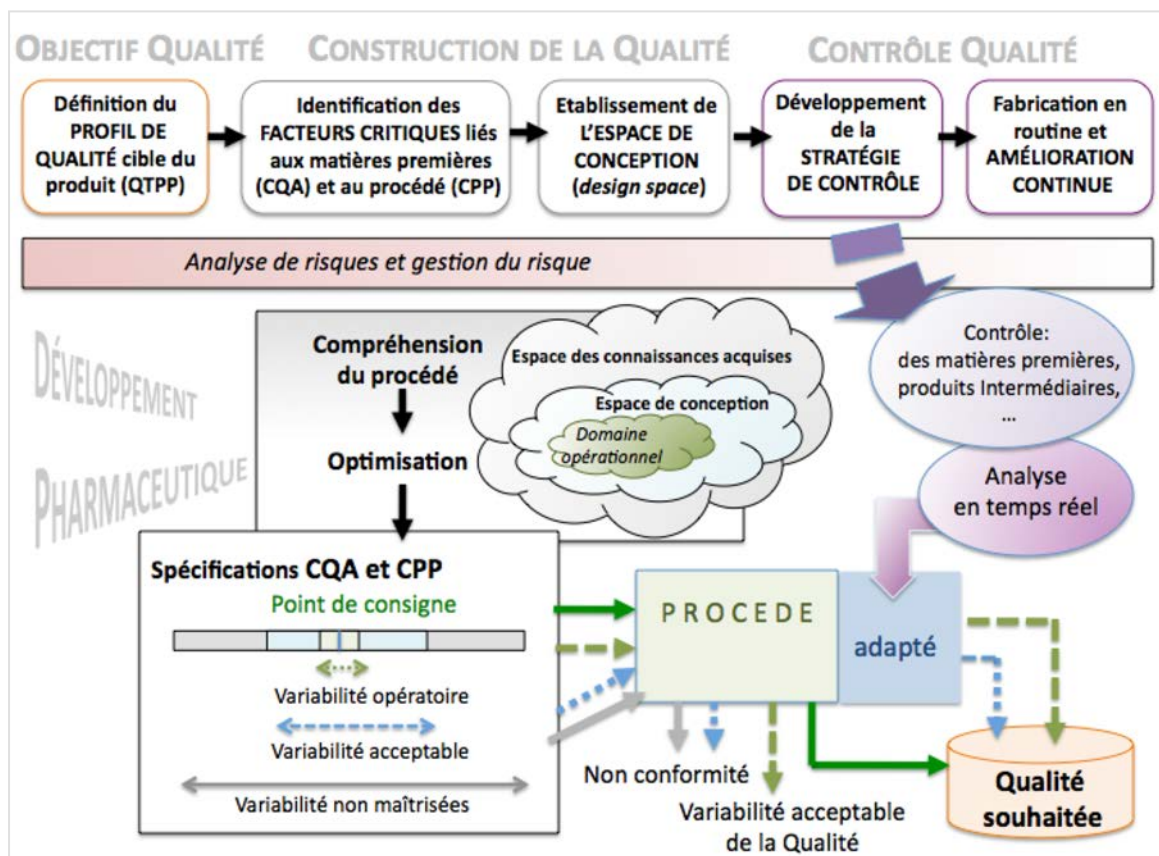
OBJECTIF QUALITÉ CONSTRUCTION DE LA QUALITÉ CONTRÔLE QUALITÉ

Définition du PROFIL DE QUALITÉ cible du produit (QTPP)

Identification des FACTEURS CRITIQUES liés aux matières premières (CQA) et au procédé (CPP)

Etablissement de L'ESPACE DE CONCEPTION (design space)

Développement de la STRATÉGIE DE CONTRÔLE

Fabrication en routine et AMÉLIORATION CONTINUE

Analyse de risques et gestion du risque

DÉVELOPPEMENT PHARMACEUTIQUE

Compréhension du procédé

Optimisation

Espace des connaissances acquises

Espace de conception

Domaine opérationnel

Contrôle: des matières premières, produits Intermédiaires, ...

Analyse en temps réel

Spécifications CQA et CPP

Point de consigne

Variabilité opératoire

Variabilité acceptable

Variabilité non maîtrisées

PROCEDE

adapté

Non conformité

Variabilité acceptable de la Qualité

Qualité souhaitée